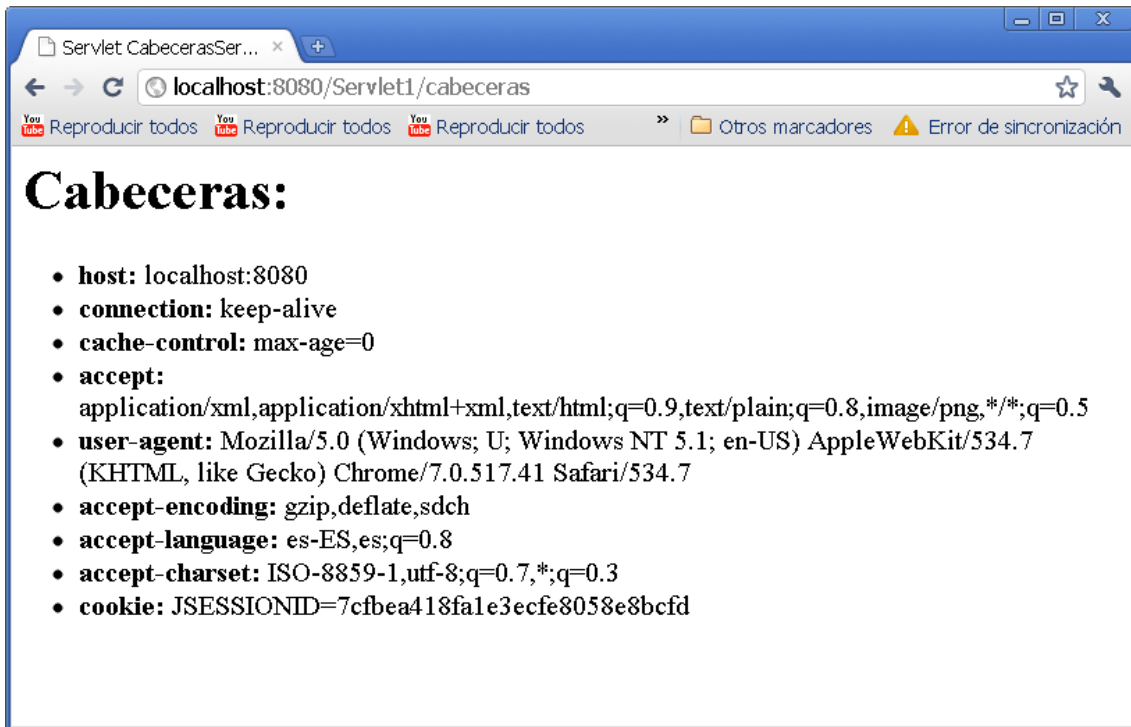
Servlet CabecerasSer... ×

localhost:8080/Servlet1/cabeceras

You Tube Reproducir todos You Tube Reproducir todos You Tube Reproducir todos » Otros marcadores Error de sincronización

# Cabeceras:

- **host:** localhost:8080
- **connection:** keep-alive
- **cache-control:** max-age=0
- **accept:** application/xml,application/xhtml+xml,text/html;q=0.9,text/plain;q=0.8,image/png,*/*;q=0.5
- **user-agent:** Mozilla/5.0 (Windows; U; Windows NT 5.1; en-US) AppleWebKit/534.7 (KHTML, like Gecko) Chrome/7.0.517.41 Safari/534.7
- **accept-encoding:** gzip,deflate,sdch
- **accept-language:** es-ES,es;q=0.8
- **accept-charset:** ISO-8859-1,utf-8;q=0.7,*;q=0.3
- **cookie:** JSESSIONID=7cfbea418fa1e3ecfe8058e8bcfd